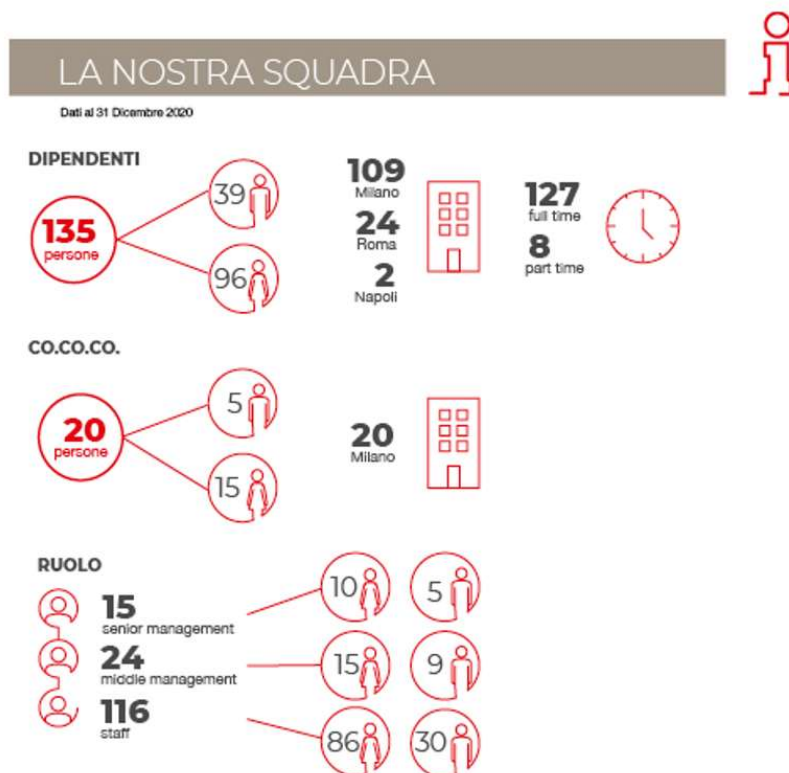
LA NOSTRA SQUADRA

Dati al 31 Dicembre 2020

DIPENDENTI

135
persone

39

96

109
Milano

24
Roma

2
Napoli

127
full time

8
part time

CO.CO.CO.

20
persone

5

15

20
Milano

RUOLO

15
senior management

24
middle management

116
staff

10

5

15

9

86

30